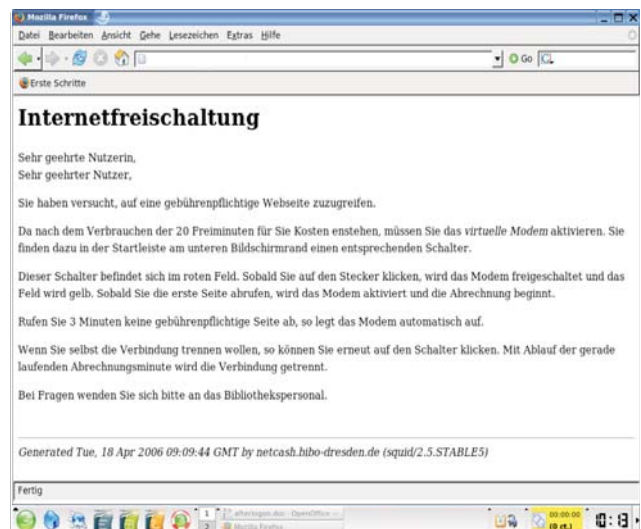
Mozilla Firefox

Datei Bearbeiten Ansicht Gehe Lesezeichen Extras Hilfe

Go

Erste Schritte

Internetfreischaltung

Sehr geehrte Nutzerin,
Sehr geehrter Nutzer,

Sie haben versucht, auf eine gebührenpflichtige Webseite zuzugreifen.

Da nach dem Verbrauchen der 20 Freiminuten für Sie Kosten enstehen, müssen Sie das *virtuelle Modem* aktivieren. Sie finden dazu in der Startleiste am unteren Bildschirmrand einen entsprechenden Schalter.

Dieser Schalter befindet sich im roten Feld. Sobald Sie auf den Stecker klicken, wird das Modem freigeschaltet und das Feld wird gelb. Sobald Sie die erste Seite abrufen, wird das Modem aktiviert und die Abrechnung beginnt.

Rufen Sie 3 Minuten keine gebührenpflichtige Seite ab, so legt das Modem automatisch auf.

Wenn Sie selbst die Verbindung trennen wollen, so können Sie erneut auf den Schalter klicken. Mit Ablauf der gerade laufenden Abrechnungsminute wird die Verbindung getrennt.

Bei Fragen wenden Sie sich bitte an das Bibliothekspersonal.

*Generated Tue, 18 Apr 2006 09:09:44 GMT by netcash.bibo-dresden.de (squid/2.5.STABLE5)*

Fertig

1 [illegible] - OpenOffice
2 Mozilla Firefox

00:00:00 (0 ct.)

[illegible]